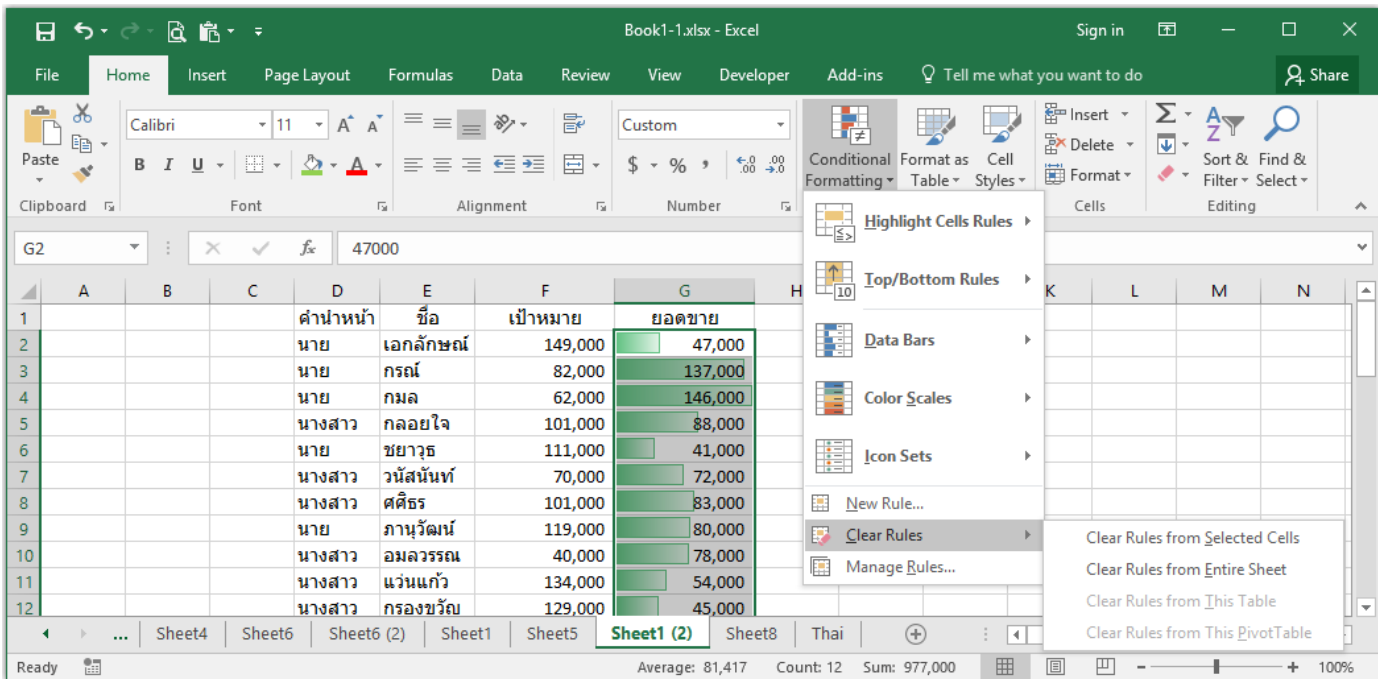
Book1-1.xlsx - Excel
Sign in

File Home Insert Page Layout Formulas Data Review View Developer Add-ins Tell me what you want to do Share

Paste
Clipboard
Calibri 11 A A
B I U
Font
Alignment
Custom
$ % ,
Number
Conditional Formatting
Format as Table
Cell Styles
Insert
Delete
Format
Cells
Sort & Filter
Find & Select
Editing

G2 47000

| | A | B | C | D | E | F | G | H |
|---|---|---|---|---|---|---|---|---|
| 1 | | | | คำนำหน้า | ชื่อ | เป้าหมาย | ยอดขาย | |
| 2 | | | | นาย | เอกลักษณ์ | 149,000 | 47,000 | |
| 3 | | | | นาย | กรณ์ | 82,000 | 137,000 | |
| 4 | | | | นาย | กมล | 62,000 | 146,000 | |
| 5 | | | | นางสาว | กลอยใจ | 101,000 | 88,000 | |
| 6 | | | | นาย | ชยาวุธ | 111,000 | 41,000 | |
| 7 | | | | นางสาว | วนัสนันท์ | 70,000 | 72,000 | |
| 8 | | | | นางสาว | ศศิธร | 101,000 | 83,000 | |
| 9 | | | | นาย | ภานุวัฒน์ | 119,000 | 80,000 | |
| 10 | | | | นางสาว | อมลวรรณ | 40,000 | 78,000 | |
| 11 | | | | นางสาว | แว่นแก้ว | 134,000 | 54,000 | |
| 12 | | | | นางสาว | กรองขวัญ | 129,000 | 45,000 | |

K L M N

Highlight Cells Rules
Top/Bottom Rules
Data Bars
Color Scales
Icon Sets
New Rule...
Clear Rules
Manage Rules...

Clear Rules from Selected Cells
Clear Rules from Entire Sheet
Clear Rules from This Table
Clear Rules from This PivotTable

... Sheet4 Sheet6 Sheet6 (2) Sheet1 Sheet5 Sheet1 (2) Sheet8 Thai

Ready Average: 81,417 Count: 12 Sum: 977,000 100%